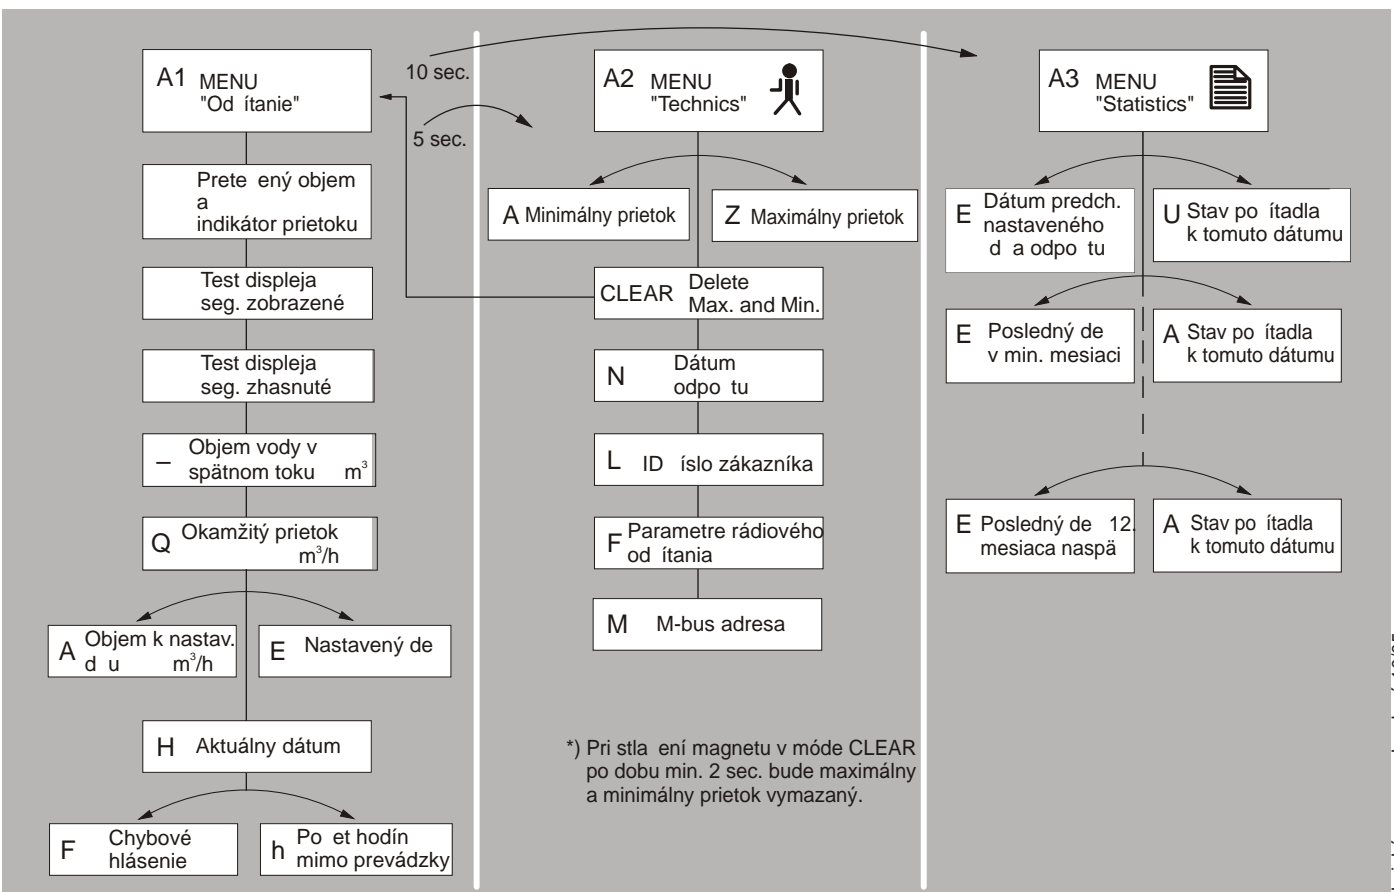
A1 MENU "Od ítanie"

10 sec.

5 sec.

A2 MENU "Technics"

A3 MENU "Statistics"

Prete ený objem a indikátor prietoku

Test displeja seg. zobrazené

Test displeja seg. zhasnuté

– Objem vody v spätnom toku m³

Q Okamžitý prietok m³/h

A Objem k nastav. d u m³/h

E Nastavený de

H Aktuálny dátum

F Chybové hlásenie

h Po et hodín mimo prevádzky

A Minimálny prietok

Z Maximálny prietok

CLEAR Delete Max. and Min.

N Dátum odpo tu

L ID íslo zákazníka

F Parametre rádiového od ítania

M M-bus adresa

*) Pri stla ení magnetu v móde CLEAR po dobu min. 2 sec. bude maximálny a minimálny prietok vymazaný.

E Dátum predch. nastaveného d a odpo tu

U Stav po ítadla k tomuto dátumu

E Posledný de v min. mesiaci

A Stav po ítadla k tomuto dátumu

E Posledný de 12. mesiaca naspä

A Stav po ítadla k tomuto dátumu